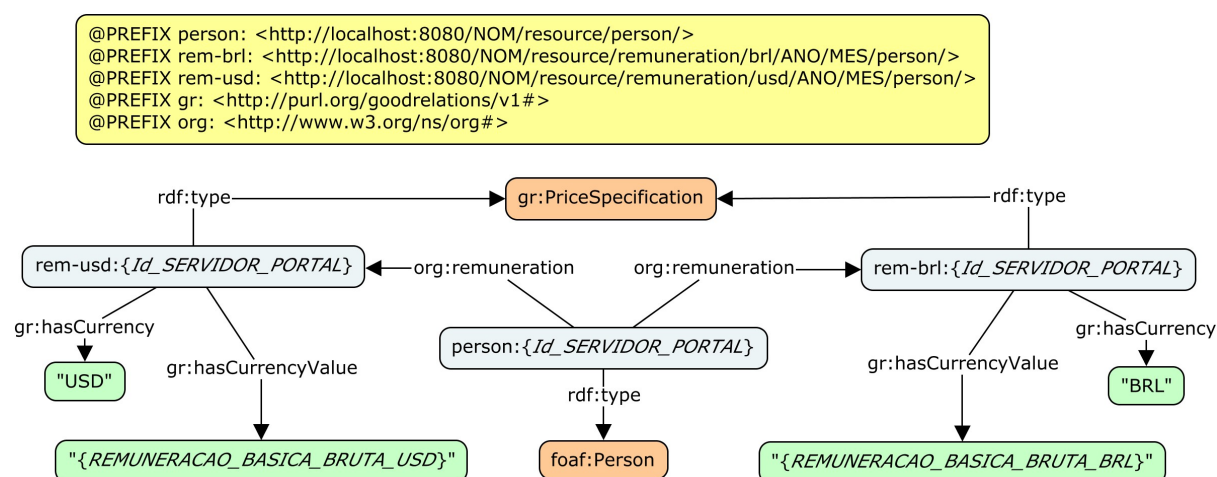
@PREFIX person: <http://localhost:8080/NOM/resource/person/>
@PREFIX rem-brl: <http://localhost:8080/NOM/resource/remuneration/brl/ANO/MES/person/>
@PREFIX rem-usd: <http://localhost:8080/NOM/resource/remuneration/usd/ANO/MES/person/>
@PREFIX gr: <http://purl.org/goodrelations/v1#>
@PREFIX org: <http://www.w3.org/ns/org#>

rdf:type

gr:PriceSpecification

rdf:type

rem-usd:{Id_SERVIDOR_PORTAL}

org:remuneration

org:remuneration

rem-brl:{Id_SERVIDOR_PORTAL}

gr:hasCurrency

gr:hasCurrency

person:{Id_SERVIDOR_PORTAL}

"USD"

gr:hasCurrencyValue

gr:hasCurrencyValue

"BRL"

rdf:type

"{REMUNERACAO_BASICA_BRUTA_USD}"

foaf:Person

"{REMUNERACAO_BASICA_BRUTA_BRL}"